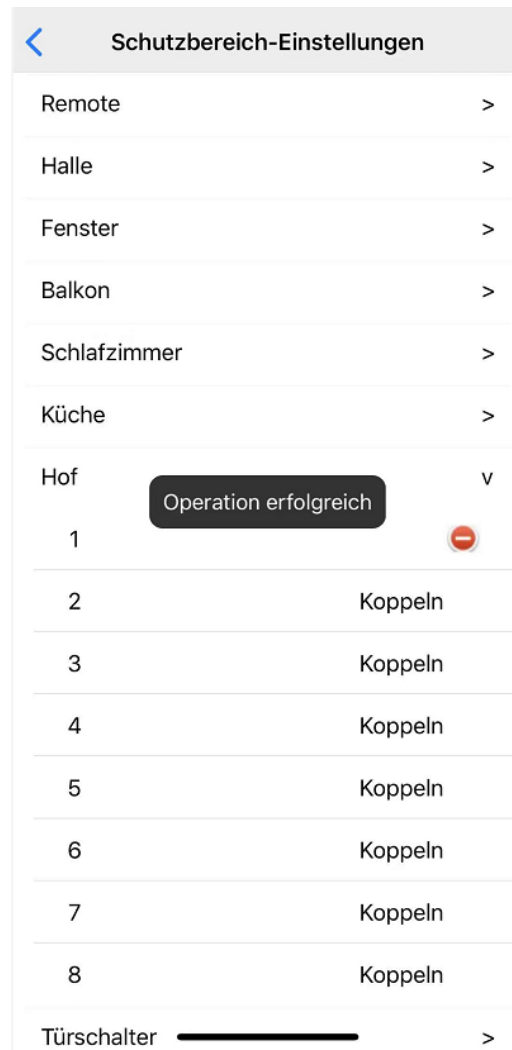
<
Schutzbereich-Einstellungen

Remote >

Halle >

Fenster >

Balkon >

Schlafzimmer >

Küche >

Hof v

Operation erfolgreich

1

2 Koppeln

3 Koppeln

4 Koppeln

5 Koppeln

6 Koppeln

7 Koppeln

8 Koppeln

Türschalter >